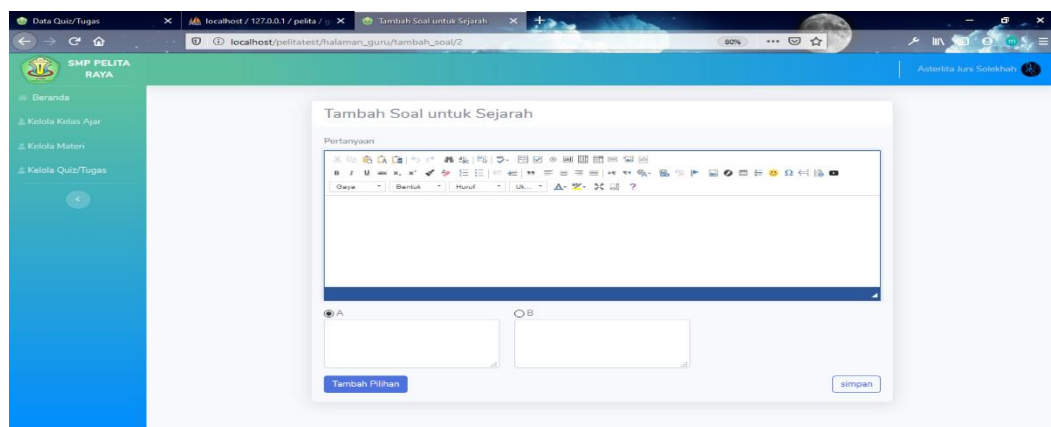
Data Quiz/Tugas
localhost / 127.0.0.1 / pelita / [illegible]
Tambah Soal untuk Sejarah

localhost/pelitatest/halaman_guru/tambah_soal/2

80%

SMP PELITA RAYA

Asterlita Juni Solekhah

Beranda
Kelola Kelas Ajar
Kelola Materi
Kelola Quiz/Tugas

Tambah Soal untuk Sejarah

Pertanyaan

Gaya
Bentuk
Huruf
Uk...

A

B

Tambah Pilihan

simpan